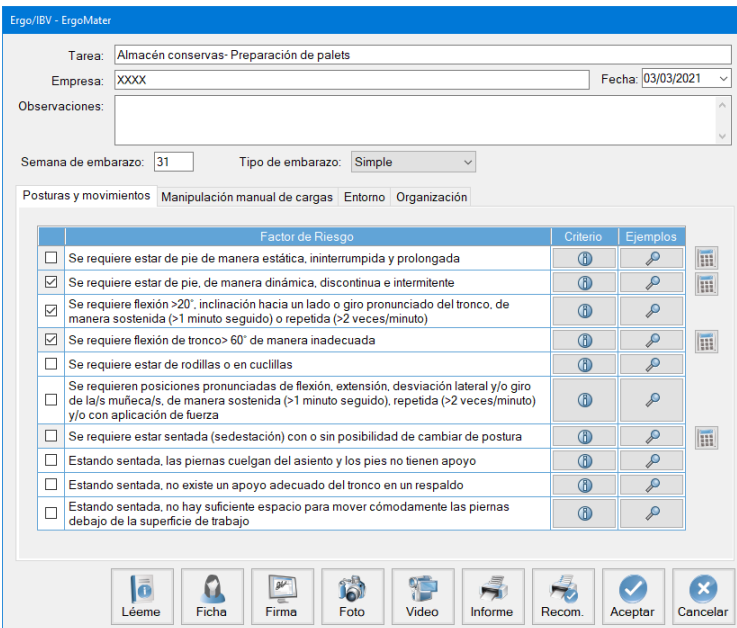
Ergo/IBV - ErgoMater

Tarea: Almacén conservas- Preparación de palets

Empresa: XXXX

Fecha: 03/03/2021

Observaciones:

Semana de embarazo: 31

Tipo de embarazo: Simple

Posturas y movimientos | Manipulación manual de cargas | Entorno | Organización

| | Factor de Riesgo | Criterio | Ejemplos |
|---|---|---|---|
| ☐ | Se requiere estar de pie de manera estática, ininterrumpida y prolongada | | |
| ☑ | Se requiere estar de pie, de manera dinámica, discontinua e intermitente | | |
| ☑ | Se requiere flexión >20°, inclinación hacia un lado o giro pronunciado del tronco, de manera sostenida (>1 minuto seguido) o repetida (>2 veces/minuto) | | |
| ☑ | Se requiere flexión de tronco> 60° de manera inadecuada | | |
| ☐ | Se requiere estar de rodillas o en cuclillas | | |
| ☐ | Se requieren posiciones pronunciadas de flexión, extensión, desviación lateral y/o giro de la/s muñeca/s, de manera sostenida (>1 minuto seguido), repetida (>2 veces/minuto) y/o con aplicación de fuerza | | |
| ☐ | Se requiere estar sentada (sedestación) con o sin posibilidad de cambiar de postura | | |
| ☐ | Estando sentada, las piernas cuelgan del asiento y los pies no tienen apoyo | | |
| ☐ | Estando sentada, no existe un apoyo adecuado del tronco en un respaldo | | |
| ☐ | Estando sentada, no hay suficiente espacio para mover cómodamente las piernas debajo de la superficie de trabajo | | |

Léeme | Ficha | Firma | Foto | Video | Informe | Recom. | Aceptar | Cancelar